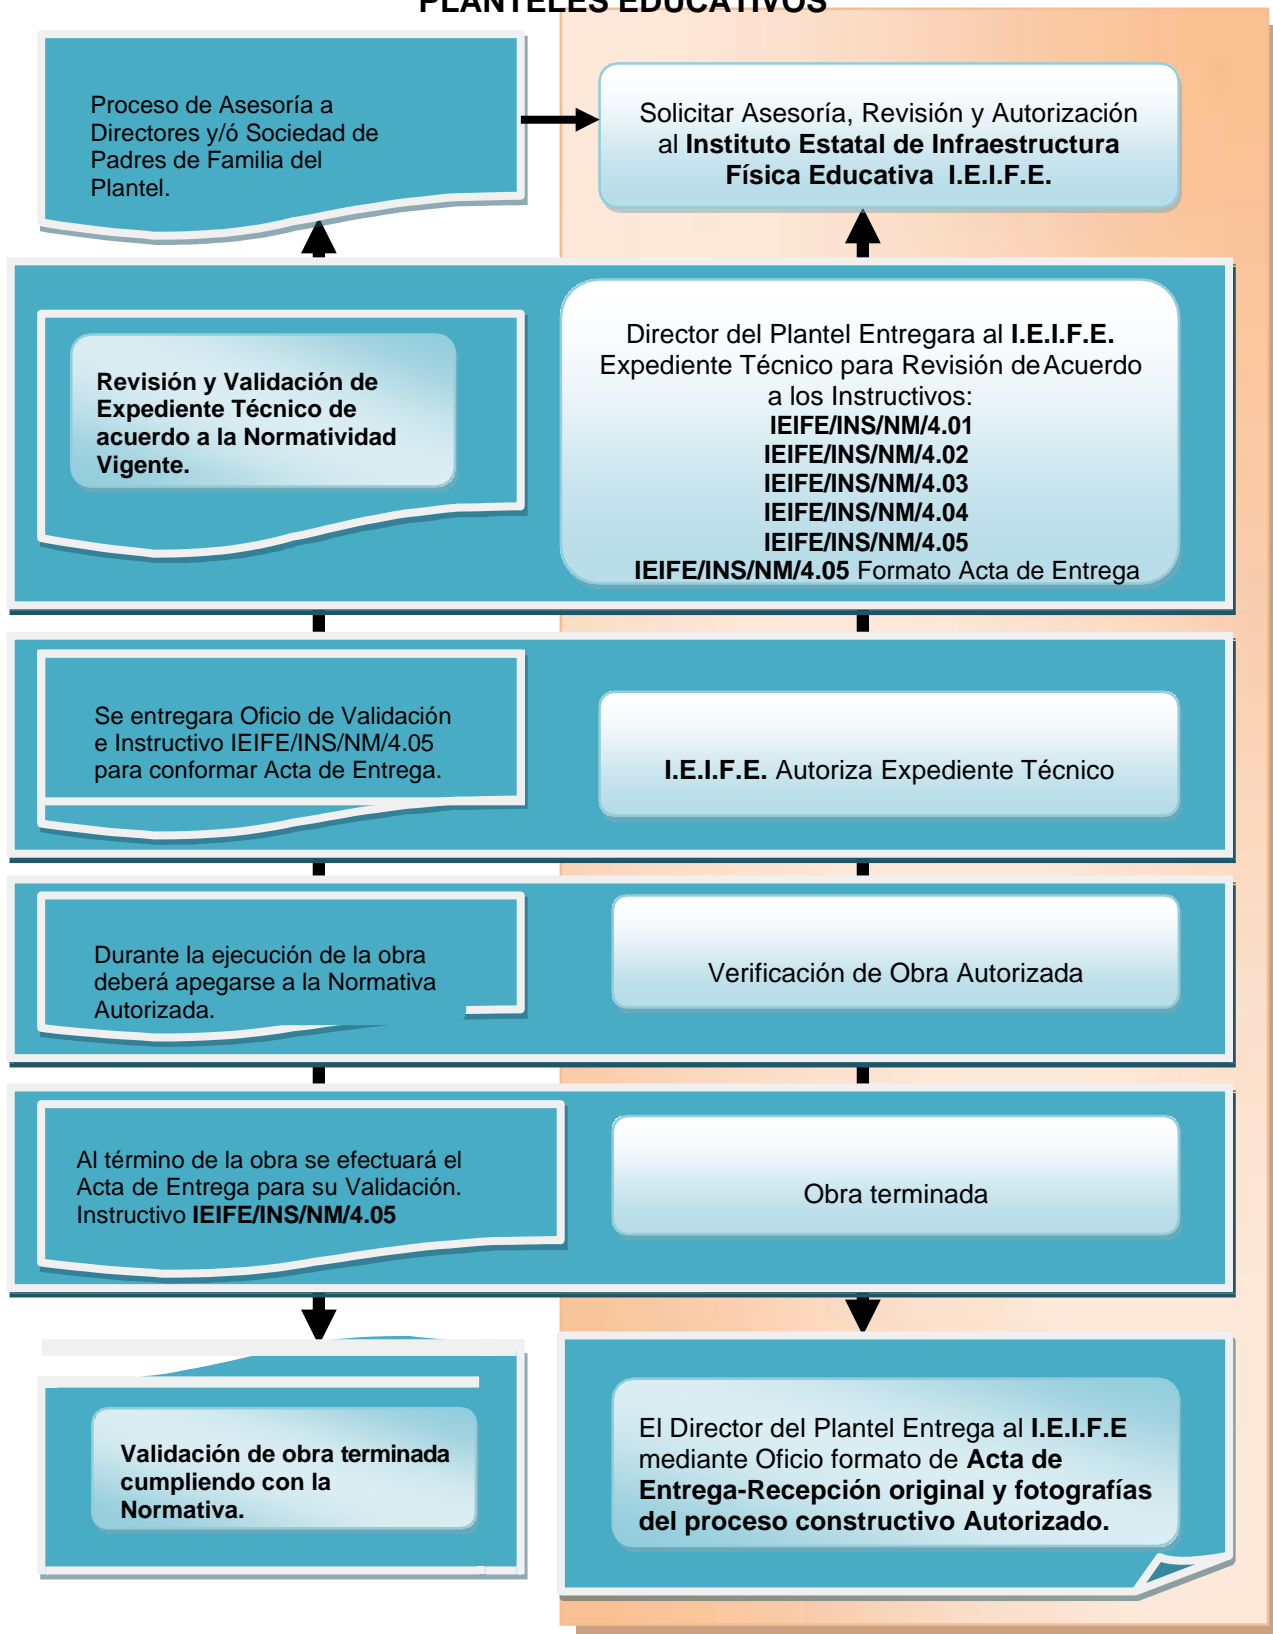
PLANTELES EDUCATIVOS

Proceso de Asesoría a Directores y/ó Sociedad de Padres de Familia del Plantel.

Solicitar Asesoría, Revisión y Autorización al **Instituto Estatal de Infraestructura Física Educativa I.E.I.F.E.**

**Revisión y Validación de Expediente Técnico de acuerdo a la Normatividad Vigente.**

Director del Plantel Entregara al **I.E.I.F.E.** Expediente Técnico para Revisión de Acuerdo a los Instructivos:
**IEIFE/INS/NM/4.01**
**IEIFE/INS/NM/4.02**
**IEIFE/INS/NM/4.03**
**IEIFE/INS/NM/4.04**
**IEIFE/INS/NM/4.05**
**IEIFE/INS/NM/4.05** Formato Acta de Entrega

Se entregara Oficio de Validación e Instructivo IEIFE/INS/NM/4.05 para conformar Acta de Entrega.

**I.E.I.F.E.** Autoriza Expediente Técnico

Durante la ejecución de la obra deberá apegarse a la Normativa Autorizada.

Verificación de Obra Autorizada

Al término de la obra se efectuará el Acta de Entrega para su Validación. Instructivo **IEIFE/INS/NM/4.05**

Obra terminada

**Validación de obra terminada cumpliendo con la Normativa.**

El Director del Plantel Entrega al **I.E.I.F.E** mediante Oficio formato de **Acta de Entrega-Recepción original y fotografías del proceso constructivo Autorizado.**